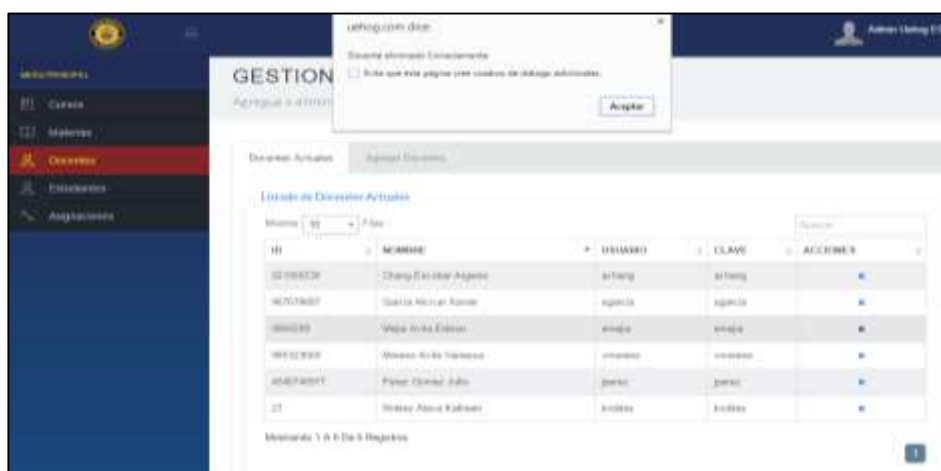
uehog.com dice:

Docente eliminado Exitosamente

Evita que esta página cree cuadros de diálogo adicionales.

Aceptar

Admin Uehog El

MENU PRINCIPAL

Cursos

Materias

Docentes

Estudiantes

Asignaciones

GESTION

Agregue o admin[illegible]

Docentes Actuales

Agregar Docente

Listado de Docentes Actuales

Mostrar 10 Filas

Buscar

| ID | NOMBRE | USUARIO | CLAVE | ACCIONES |
|---|---|---|---|---|
| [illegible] | Chang Escobar Angelo | achang | achang | |
| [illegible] | Garcia Alcivar Xavier | xgarcia | xgarcia | |
| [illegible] | Vega Avila Edison | evega | evega | |
| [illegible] | Moreno Avila Vanessa | vmoreno | vmoreno | |
| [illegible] | Perez Gomez Julio | jperez | jperez | |
| 27 | Robles Alava Kathiain | krobles | krobles | |

Mostrando 1 A 6 De 6 Registros

1